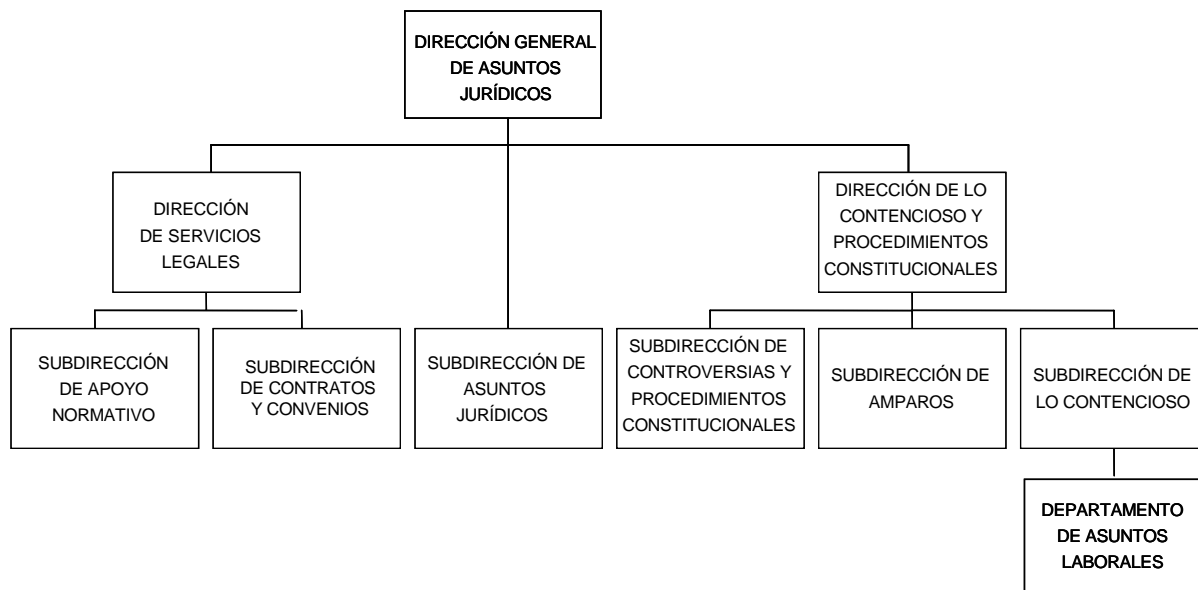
DIRECCIÓN GENERAL DE ASUNTOS JURÍDICOS

DIRECCIÓN DE SERVICIOS LEGALES

DIRECCIÓN DE LO CONTENCIOSO Y PROCEDIMIENTOS CONSTITUCIONALES

SUBDIRECCIÓN DE APOYO NORMATIVO

SUBDIRECCIÓN DE CONTRATOS Y CONVENIOS

SUBDIRECCIÓN DE ASUNTOS JURÍDICOS

SUBDIRECCIÓN DE CONTROVERSIAS Y PROCEDIMIENTOS CONSTITUCIONALES

SUBDIRECCIÓN DE AMPAROS

SUBDIRECCIÓN DE LO CONTENCIOSO

DEPARTAMENTO DE ASUNTOS LABORALES